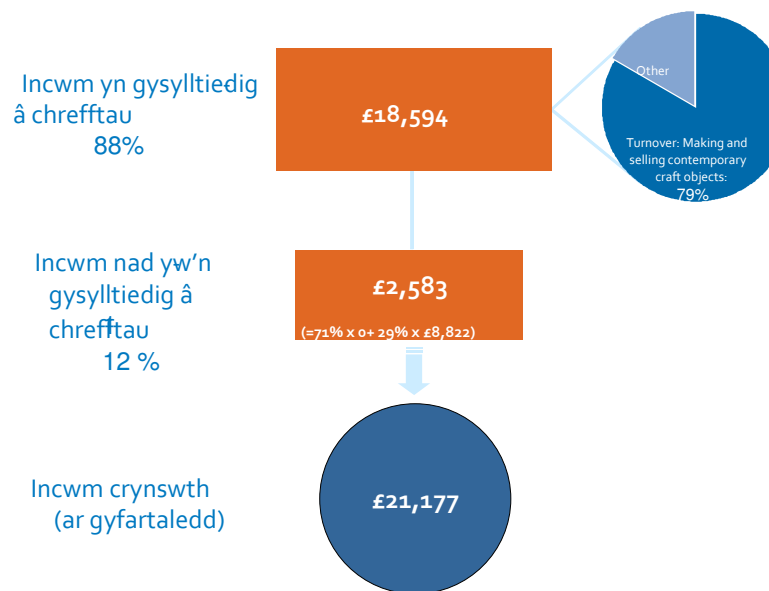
Incwm yn gysylltiedig â chrefftau 88%

£18,594

Other

Turnover: Making and selling contemporary craft objects: 79%

Incwm nad yw'n gysylltiedig â chrefftau 12 %

£2,583

(=71% x 0+ 29% x £8,822)

Incwm crynswth (ar gyfartaledd)

£21,177